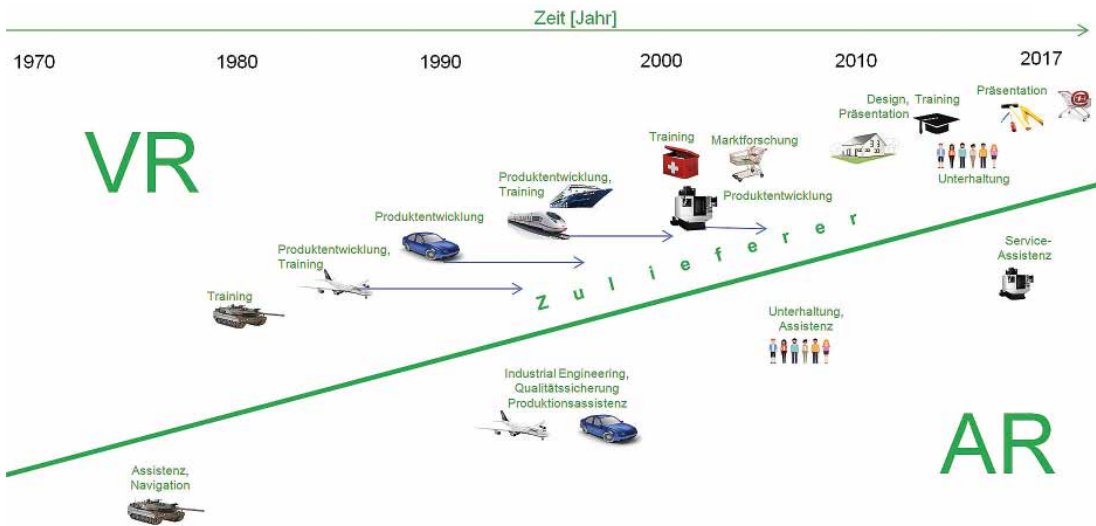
Zeit [Jahr]

1970 1980 1990 2000 2010 2017

VR

Training

Produktentwicklung, Training

Produktentwicklung

Produktentwicklung, Training

Training

Marktforschung

Produktentwicklung

Design, Präsentation

Training

Präsentation

Unterhaltung

Zulieferer

Service-Assistenz

Unterhaltung, Assistenz

Industrial Engineering, Qualitätssicherung Produktionsassistenz

Assistenz, Navigation

AR